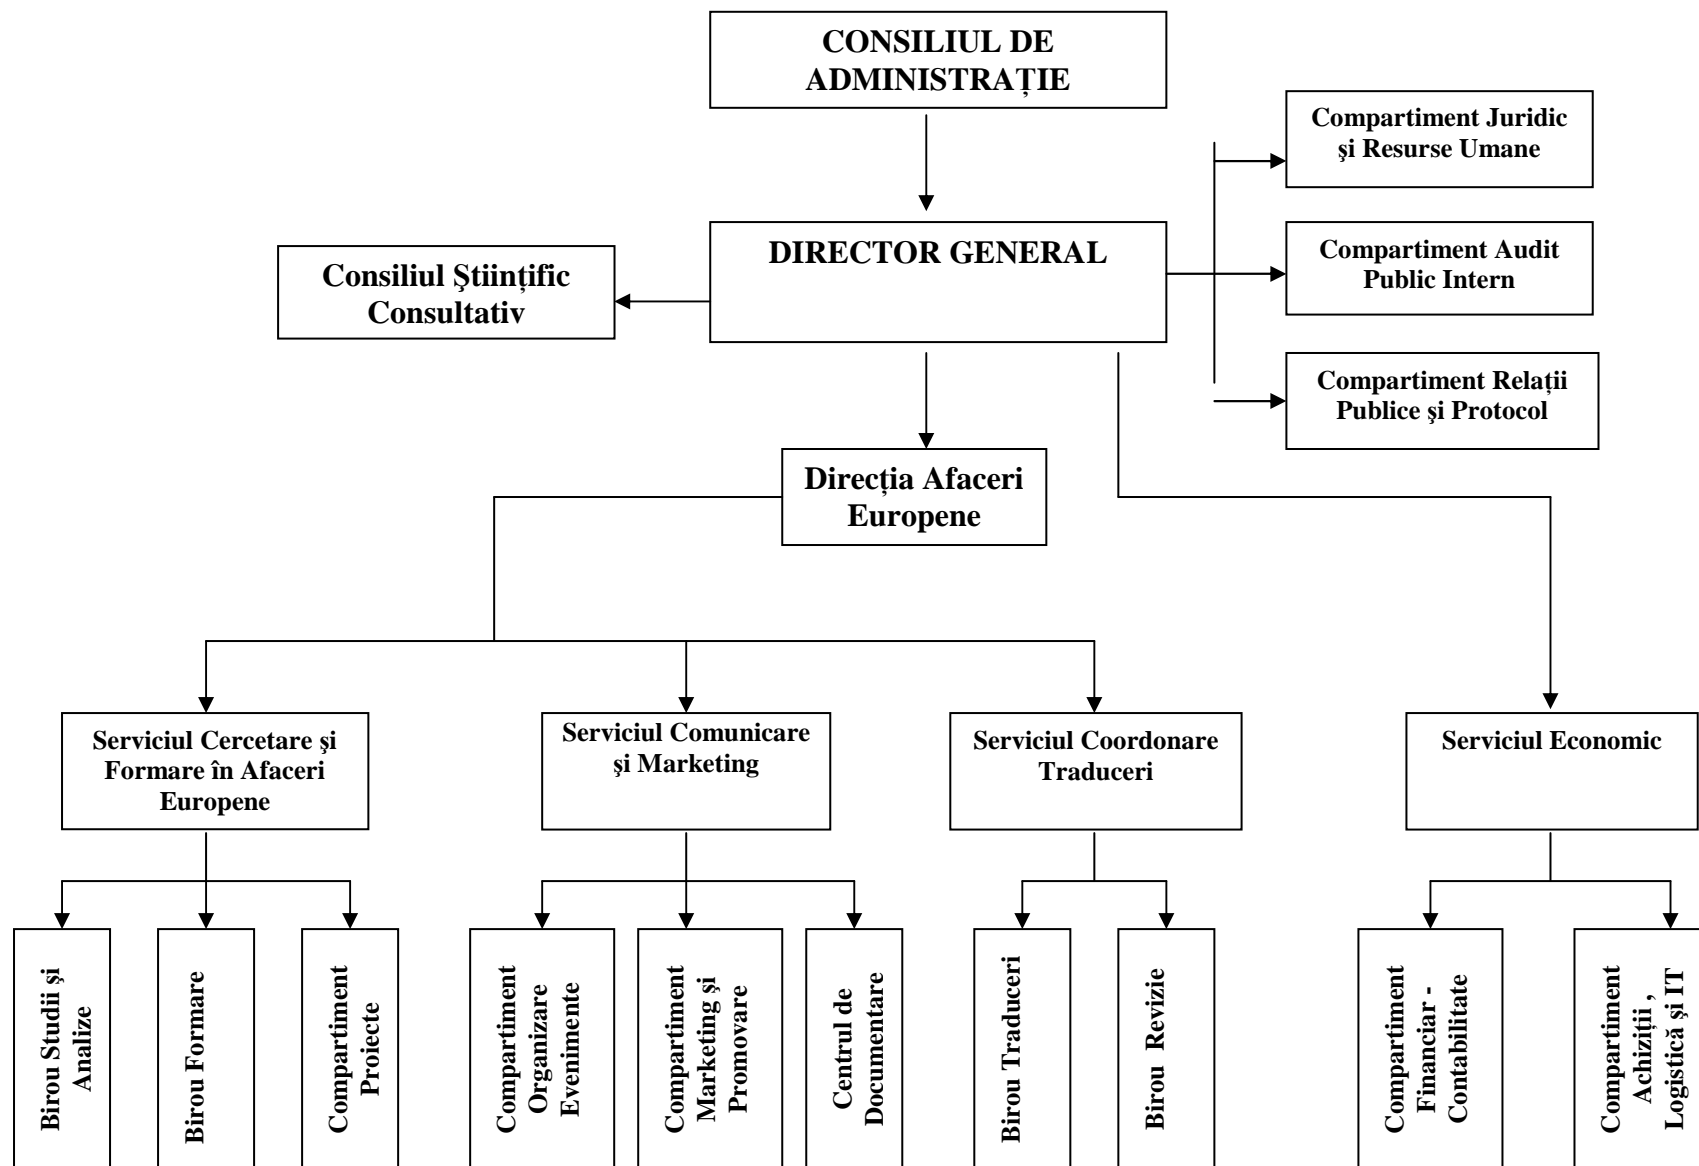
CONSILIUL DE ADMINISTRAȚIE

Compartiment Juridic şi Resurse Umane

DIRECTOR GENERAL

Consiliul Ştiinţific Consultativ

Compartiment Audit Public Intern

Compartiment Relații Publice şi Protocol

Direcția Afaceri Europene

Serviciul Cercetare şi Formare în Afaceri Europene

Serviciul Comunicare şi Marketing

Serviciul Coordonare Traduceri

Serviciul Economic

Birou Studii şi Analize

Birou Formare

Compartiment Proiecte

Compartiment Organizare Evenimente

Compartiment Marketing şi Promovare

Centrul de Documentare

Birou Traduceri

Birou Revizie

Compartiment Financiar - Contabilitate

Compartiment Achiziții , Logistică şi IT